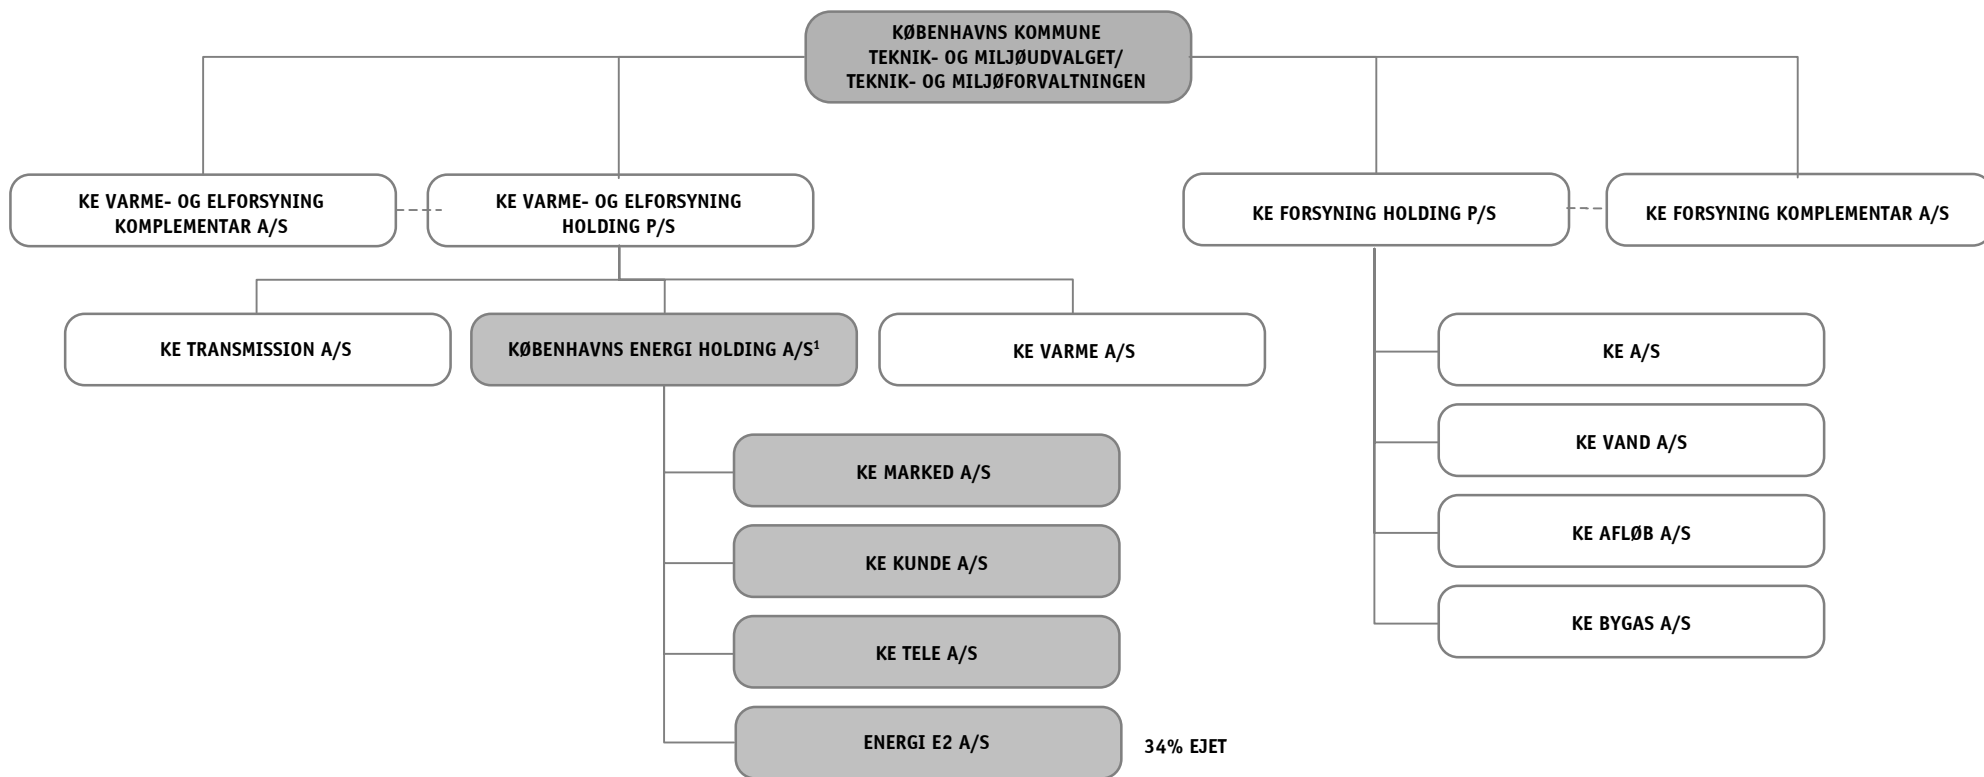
KØBENHAVNS KOMMUNE
TEKNIK- OG MILJØUDVALGET/
TEKNIK- OG MILJØFORVALTNINGEN

KE VARME- OG ELFORSYNING KOMPLEMENTAR A/S

KE VARME- OG ELFORSYNING HOLDING P/S

KE FORSYNING HOLDING P/S

KE FORSYNING KOMPLEMENTAR A/S

KE TRANSMISSION A/S

KØBENHAVNS ENERGI HOLDING A/S$^1$

KE VARME A/S

KE MARKED A/S

KE KUNDE A/S

KE TELE A/S

ENERGI E2 A/S

34% EJET

KE A/S

KE VAND A/S

KE AFLØB A/S

KE BYGAS A/S